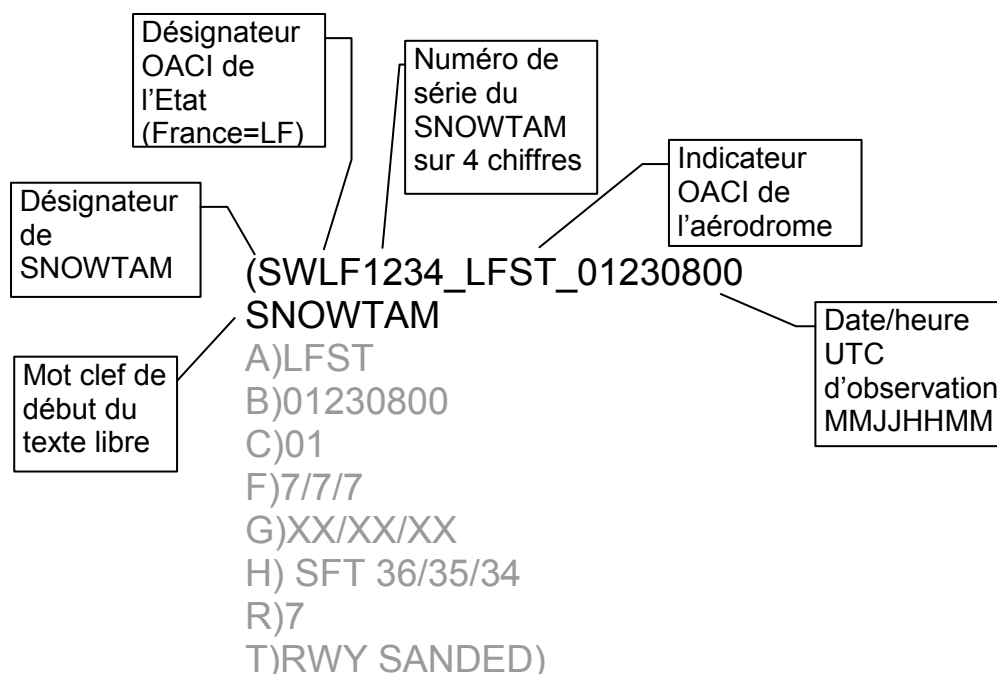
Désignateur OACI de l'Etat (France=LF)

Numéro de série du SNOWTAM sur 4 chiffres

Indicateur OACI de l'aérodrome

Désignateur de SNOWTAM

(SWLF1234_LFST_01230800
SNOWTAM

Date/heure UTC d'observation MMJJHHMM

Mot clef de début du texte libre

A)LFST
B)01230800
C)01
F)7/7/7
G)XX/XX/XX
H) SFT 36/35/34
R)7
T)RWY SANDED)